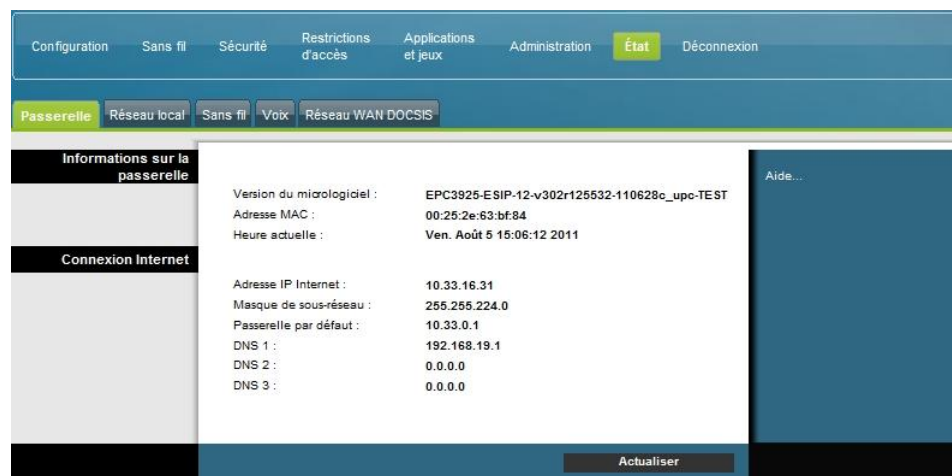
Configuration Sans fil Sécurité Restrictions d'accès Applications et jeux Administration État Déconnexion

Passerelle Réseau local Sans fil Voix Réseau WAN DOCSIS

Informations sur la passerelle

Version du micrologiciel : EPC3925-ESIP-12-v302r125532-110628c_upc-TEST
Adresse MAC : 00:25:2e:63:bf:84
Heure actuelle : Ven. Août 5 15:06:12 2011

Connexion Internet

Adresse IP Internet : 10.33.16.31
Masque de sous-réseau : 255.255.224.0
Passerelle par défaut : 10.33.0.1
DNS 1 : 192.168.19.1
DNS 2 : 0.0.0.0
DNS 3 : 0.0.0.0

Aide...

Actualiser